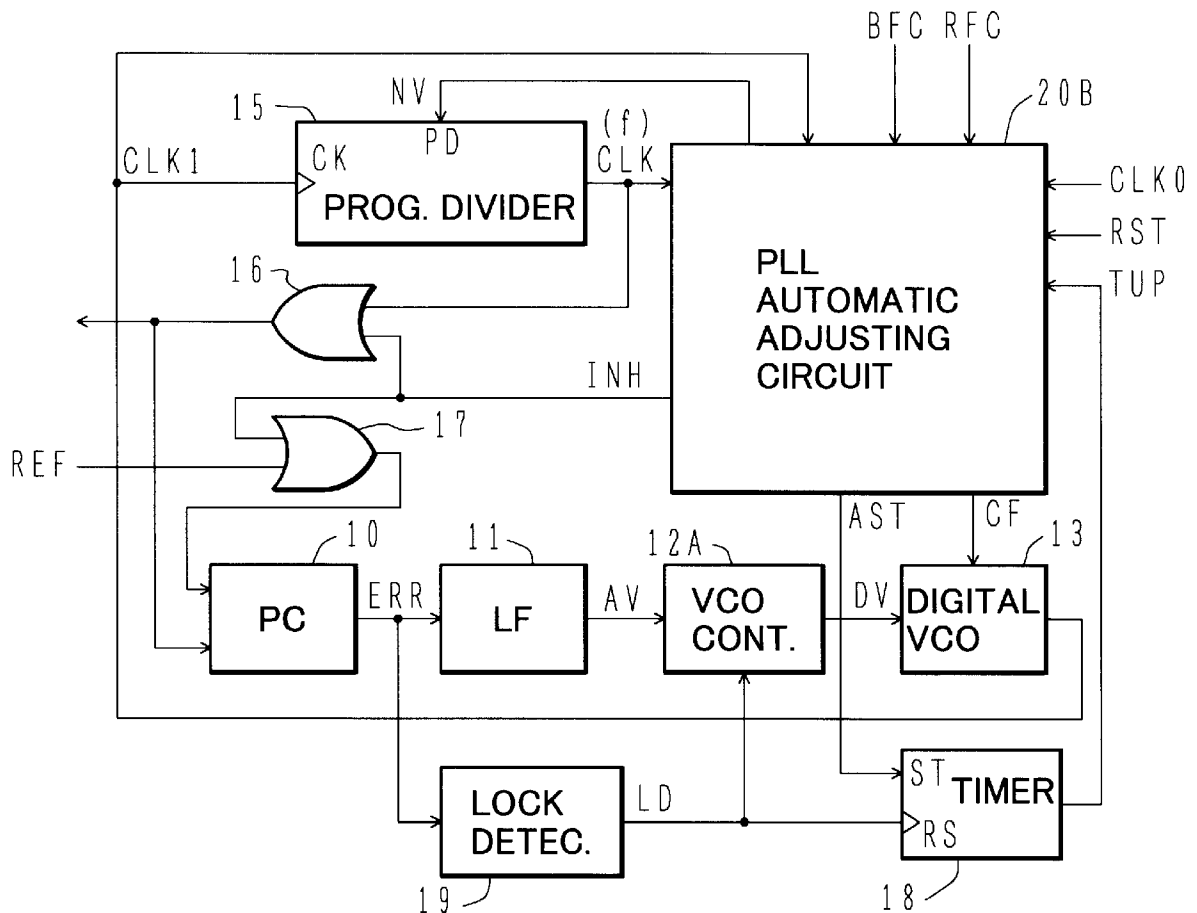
BFC RFC
20B
15
NV
PD
(f)
CLK1
CK
CLK
PROG. DIVIDER
CLK0
RST
PLL AUTOMATIC ADJUSTING CIRCUIT
TUP
16
INH
17
REF
AST
CF
10
11
12A
13
PC
ERR
LF
AV
VCO CONT.
DV
DIGITAL VCO
ST
TIMER
LOCK DETEC.
LD
RS
19
18